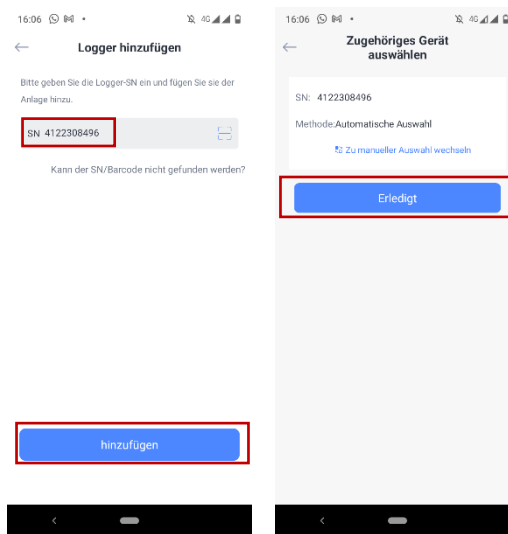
16:06 • 4G

←

Logger hinzufügen

Bitte geben Sie die Logger-SN ein und fügen Sie sie der Anlage hinzu.

SN 4122308496

Kann der SN/Barcode nicht gefunden werden?

hinzufügen

16:06 • 4G

←

Zugehöriges Gerät auswählen

SN: 4122308496

Methode:Automatische Auswahl

Zu manueller Auswahl wechseln

Erledigt